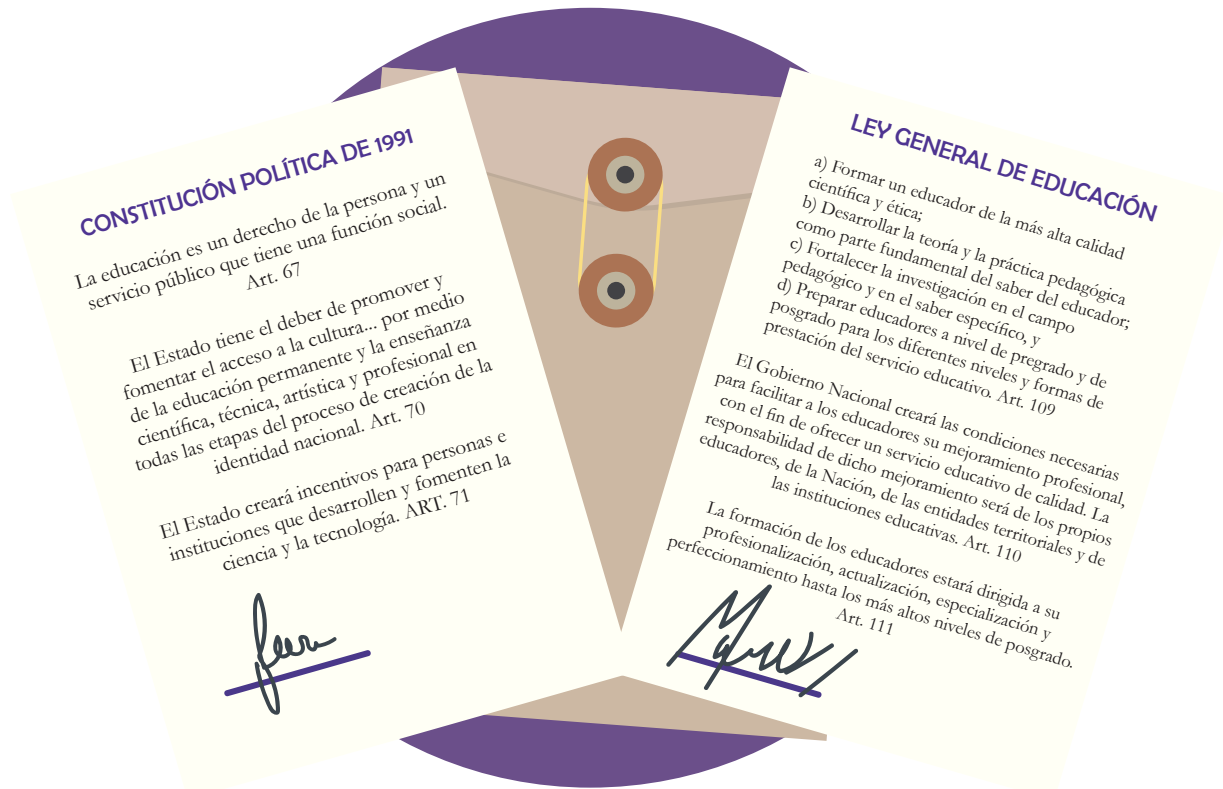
CONSTITUCIÓN POLÍTICA DE 1991

La educación es un derecho de la persona y un servicio público que tiene una función social. Art. 67

El Estado tiene el deber de promover y fomentar el acceso a la cultura... por medio de la educación permanente y la enseñanza científica, técnica, artística y profesional en todas las etapas del proceso de creación de la identidad nacional. Art. 70

El Estado creará incentivos para personas e instituciones que desarrollen y fomenten la ciencia y la tecnología. ART. 71

LEY GENERAL DE EDUCACIÓN

a) Formar un educador de la más alta calidad científica y ética;
b) Desarrollar la teoría y la práctica pedagógica como parte fundamental del saber del educador;
c) Fortalecer la investigación en el campo pedagógico y en el saber específico, y
d) Preparar educadores a nivel de pregrado y de posgrado para los diferentes niveles y formas de prestación del servicio educativo. Art. 109

El Gobierno Nacional creará las condiciones necesarias para facilitar a los educadores su mejoramiento profesional, con el fin de ofrecer un servicio educativo de calidad. La responsabilidad de dicho mejoramiento será de los propios educadores, de la Nación, de las entidades territoriales y de las instituciones educativas. Art. 110

La formación de los educadores estará dirigida a su profesionalización, actualización, especialización y perfeccionamiento hasta los más altos niveles de posgrado. Art. 111